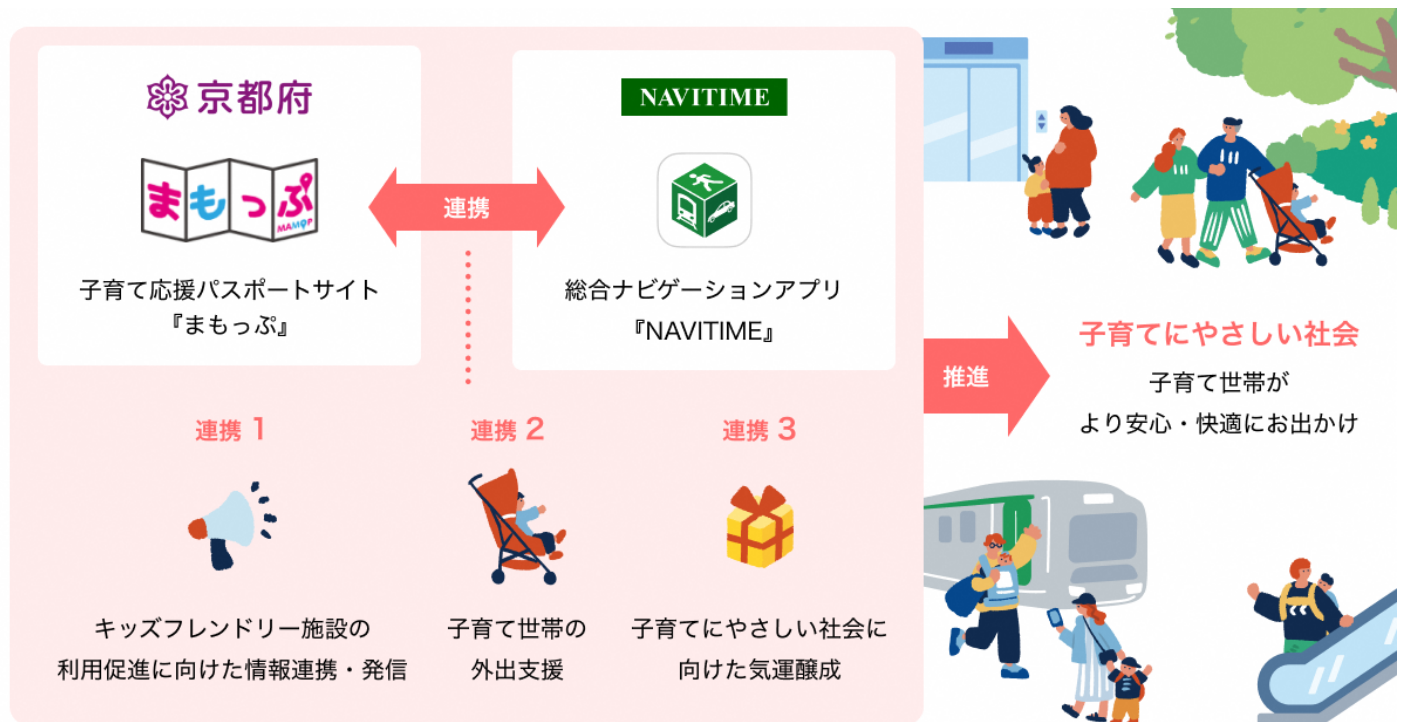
京都府

まもっぷ
MAMOP

子育て応援パスポートサイト
『まもっぷ』

連携

NAVITIME

総合ナビゲーションアプリ
『NAVITIME』

推進

子育てにやさしい社会
子育て世帯が
より安心・快適にお出かけ

連携 1
キッズフレンドリー施設の
利用促進に向けた情報連携・発信

連携 2
子育て世帯の
外出支援

連携 3
子育てにやさしい社会に
向けた気運醸成